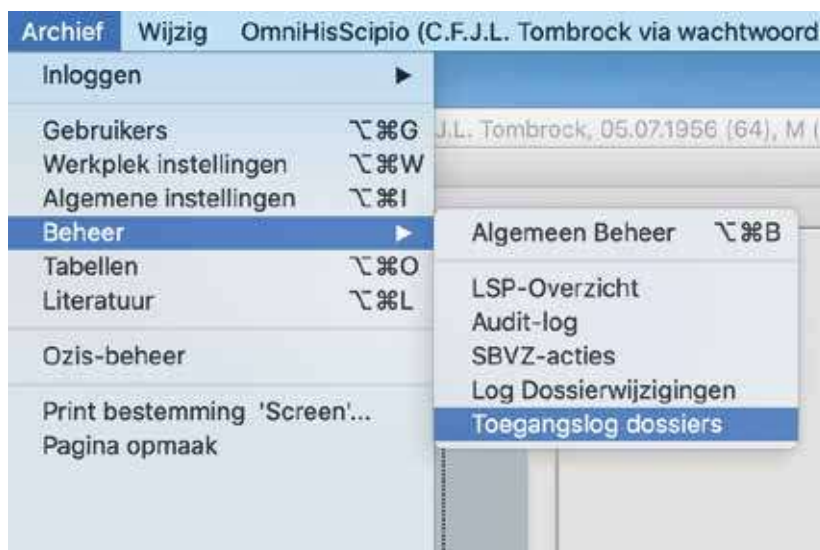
Archief Wijzig OmniHisScipio (C.F.J.L. Tombrock via wachtwoord

Inloggen ▶

Gebruikers ⌥⌘G
Werkplek instellingen ⌥⌘W
Algemene instellingen ⌥⌘I
Beheer ▶
Tabellen ⌥⌘O
Literatuur ⌥⌘L

Ozis-beheer

Print bestemming 'Screen'...
Pagina opmaak

J.L. Tombrock, 05.07.1956 (64), M (

Algemeen Beheer ⌥⌘B

LSP-Overzicht
Audit-log
SBVZ-acties
Log Dossierwijzigingen
Toegangslog dossiers